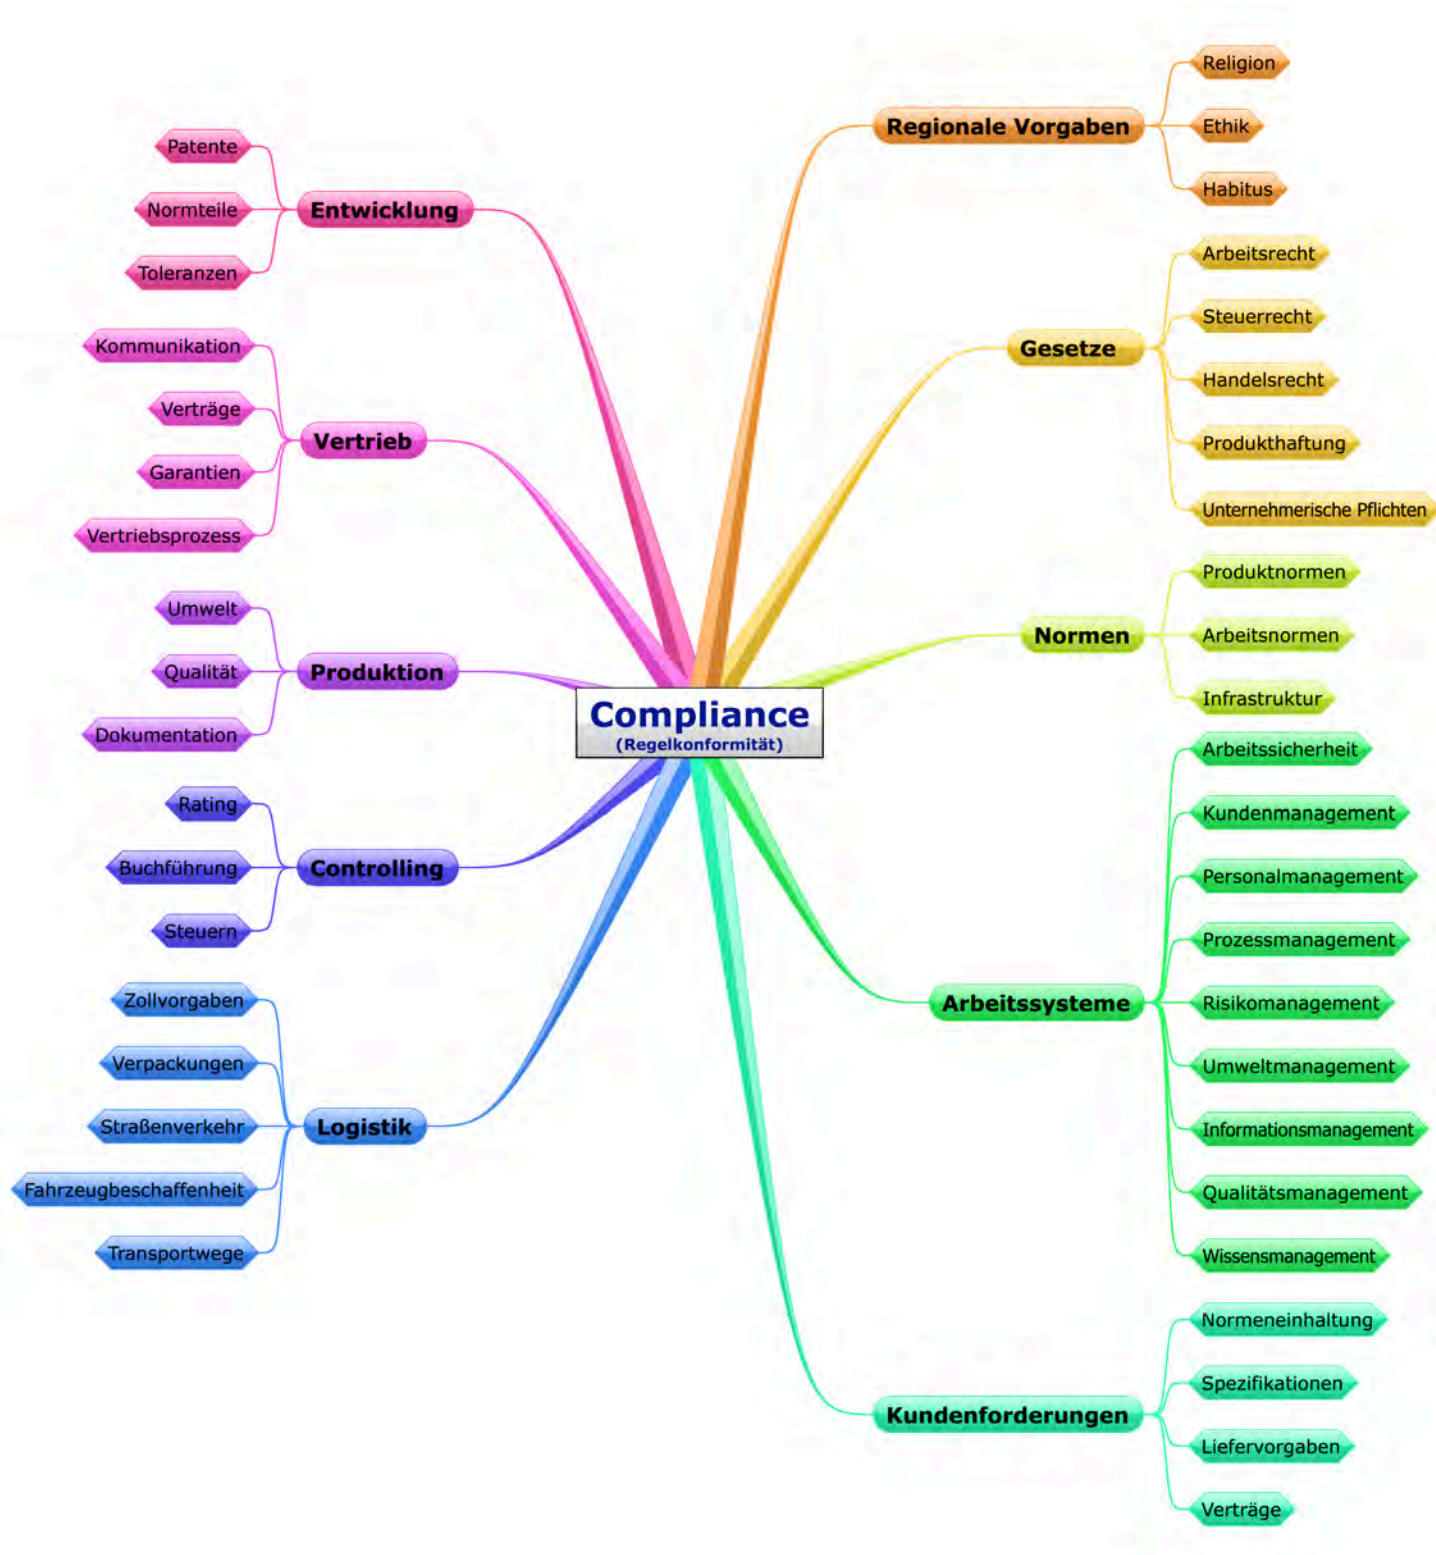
Compliance
(Regelkonformität)

Entwicklung
Patente
Normteile
Toleranzen

Vertrieb
Kommunikation
Verträge
Garantien
Vertriebsprozess

Produktion
Umwelt
Qualität
Dokumentation

Controlling
Rating
Buchführung
Steuern

Logistik
Zollvorgaben
Verpackungen
Straßenverkehr
Fahrzeugbeschaffenheit
Transportwege

Regionale Vorgaben
Religion
Ethik
Habitus

Gesetze
Arbeitsrecht
Steuerrecht
Handelsrecht
Produkthaftung
Unternehmerische Pflichten

Normen
Produktnormen
Arbeitsnormen
Infrastruktur

Arbeitssysteme
Arbeitssicherheit
Kundenmanagement
Personalmanagement
Prozessmanagement
Risikomanagement
Umweltmanagement
Informationsmanagement
Qualitätsmanagement
Wissensmanagement

Kundenforderungen
Normeneinhaltung
Spezifikationen
Liefervorgaben
Verträge